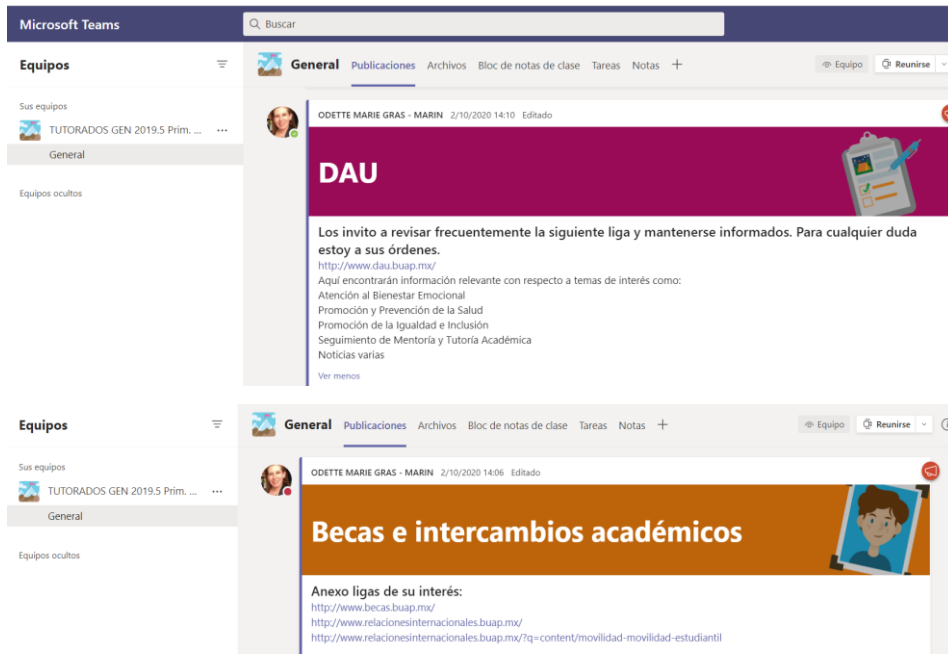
Microsoft Teams

Buscar

Equipos

Sus equipos

TUTORADOS GEN 2019.5 Prim. ...

General

Equipos ocultos

General Publicaciones Archivos Bloc de notas de clase Tareas Notas +

Equipo Reunirse

ODETTE MARIE GRAS - MARIN 2/10/2020 14:10 Editado

DAU

Los invito a revisar frecuentemente la siguiente liga y mantenerse informados. Para cualquier duda estoy a sus órdenes.

http://www.dau.buap.mx/

Aquí encontrarán información relevante con respecto a temas de interés como:

Atención al Bienestar Emocional

Promoción y Prevención de la Salud

Promoción de la Igualdad e Inclusión

Seguimiento de Mentoría y Tutoría Académica

Noticias varias

Ver menos

Equipos

Sus equipos

TUTORADOS GEN 2019.5 Prim. ...

General

Equipos ocultos

General Publicaciones Archivos Bloc de notas de clase Tareas Notas +

Equipo Reunirse

ODETTE MARIE GRAS - MARIN 2/10/2020 14:06 Editado

Becas e intercambios académicos

Anexo ligas de su interés:

http://www.becas.buap.mx/

http://www.relacionesinternacionales.buap.mx/

http://www.relacionesinternacionales.buap.mx/?q=content/movilidad-movilidad-estudiantil